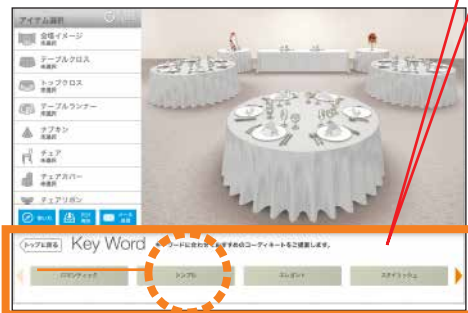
アイテム選択

全体イメージ
未選択

テーブルクロス
未選択

トップクロス
未選択

テーブルランナー
未選択

ナプキン
未選択

チェア
未選択

チェアカバー
未選択

チェアリボン

トップに戻る

Key Word

キーワードに合わせておすすめのコーディネートをご提案します。

ロマンティック

シンプル

エレガント

スタイリッシュ